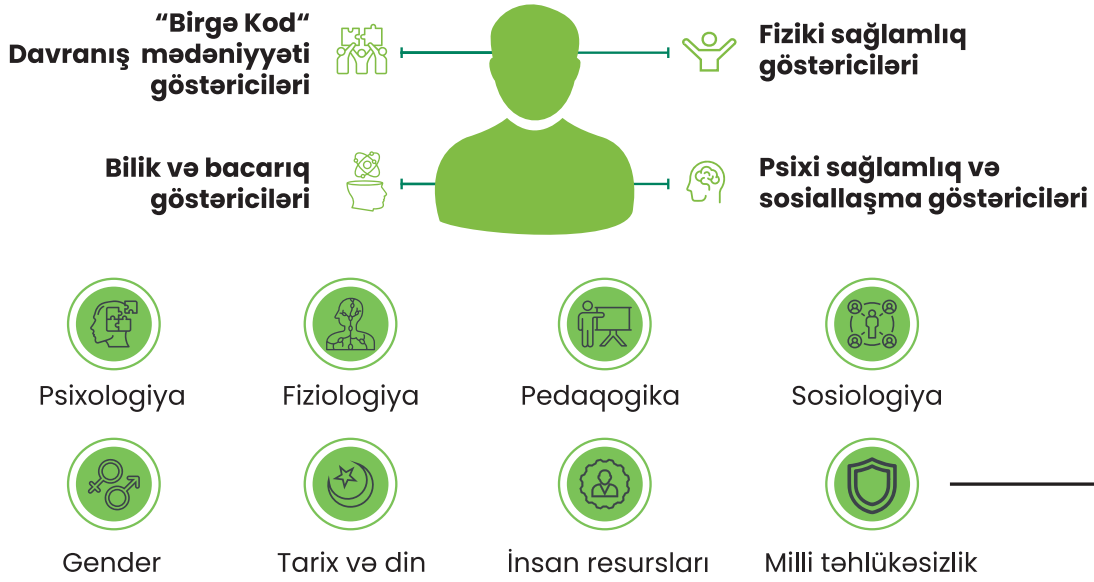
"Birgə Kod" Davranış mədəniyyəti göstəriciləri

Fiziki sağlamlıq göstəriciləri

Bilik və bacarıq göstəriciləri

Psixi sağlamlıq və sosiallaşma göstəriciləri

Psixologiya

Fiziologiya

Pedaqogika

Sosiologiya

Gender

Tarix və din

İnsan resursları

Milli təhlükəsizlik